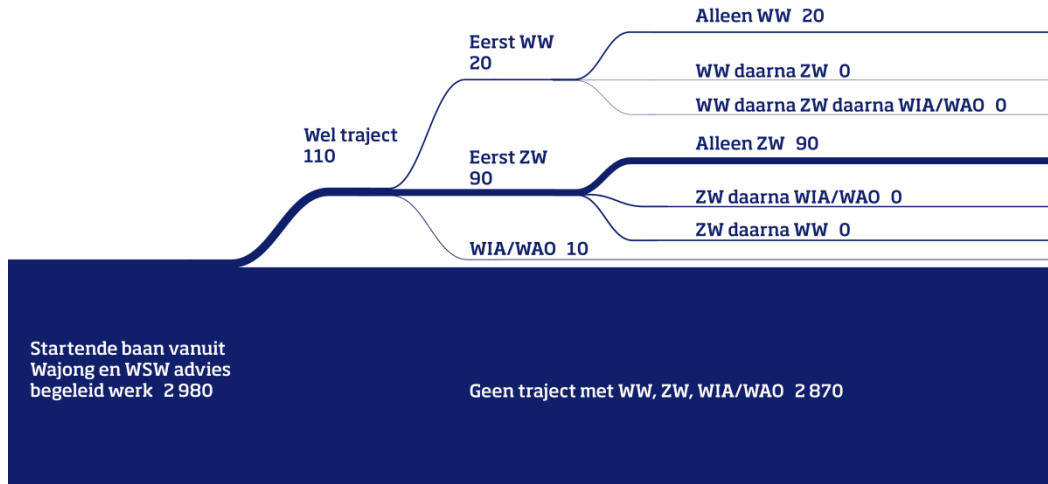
Alleen WW 20

Eerst WW
20

WW daarna ZW 0

WW daarna ZW daarna WIA/WAO 0

Wel traject
110

Alleen ZW 90

Eerst ZW
90

ZW daarna WIA/WAO 0

ZW daarna WW 0

WIA/WAO 10

Startende baan vanuit Wajong en WSW advies begeleid werk 2 980

Geen traject met WW, ZW, WIA/WAO 2 870